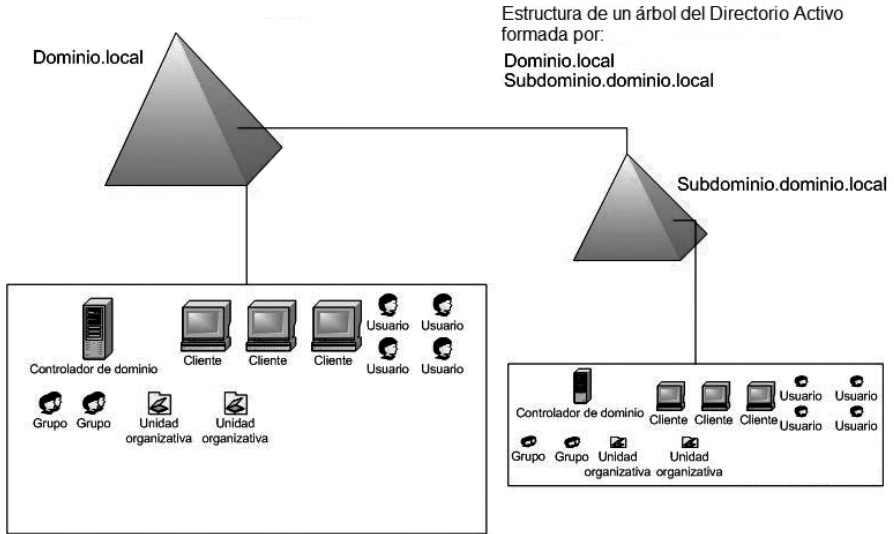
Estructura de un árbol del Directorio Activo formada por:
Dominio.local
Subdominio.dominio.local

Dominio.local

Subdominio.dominio.local

Controlador de dominio
Cliente
Cliente
Cliente
Usuario
Usuario
Usuario
Usuario
Grupo
Grupo
Unidad organizativa
Unidad organizativa

Controlador de dominio
Cliente
Cliente
Cliente
Usuario
Usuario
Usuario
Usuario
Grupo
Grupo
Unidad organizativa
Unidad organizativa